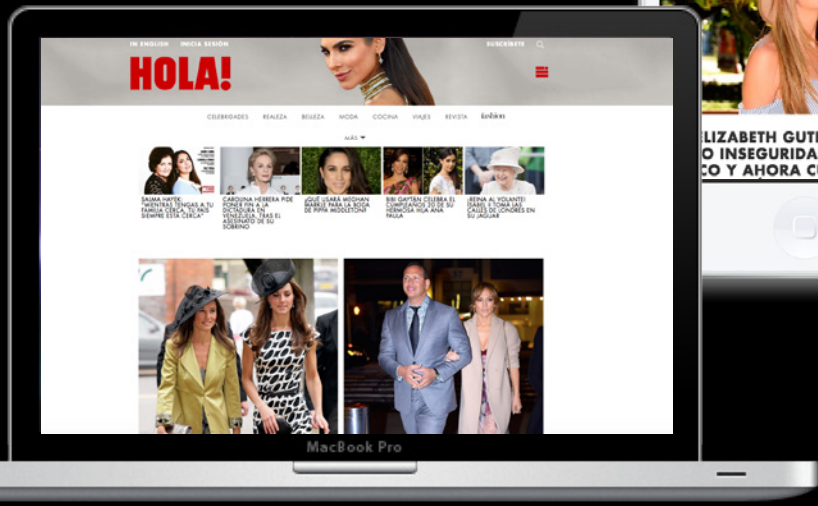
IN ENGLISH INICIA SESIÓN

SUSCRÍBETE

HOLA!

CELEBRIDADES REALEZA BELLEZA MODA COCINA VIAJES REVISTA fashion

MÁS

SALMA HAYEK: "MIENTRAS TENGAS A TU FAMILIA CERCA, TU PAÍS SIEMPRE ESTÁ CERCA"

CAROLINA HERRERA PIDE PONER FIN A LA DICTADURA EN VENEZUELA, TRAS EL ASESINATO DE SU SOBRINO

¿QUÉ USARÁ MEGHAN MARKLE PARA LA BODA DE PIPPA MIDDLETON?

BIBI GAYTÁN CELEBRA EL CUMPLEAÑOS 20 DE SU HERMOSA HIJA ANA PAULA

¡REINA AL VOLANTE! ISABEL II TOMA LAS CALLES DE LONDRES EN SU JAGUAR

ELIZABETH GUT
O INSEGURIDA
CO Y AHORA C

MacBook Pro